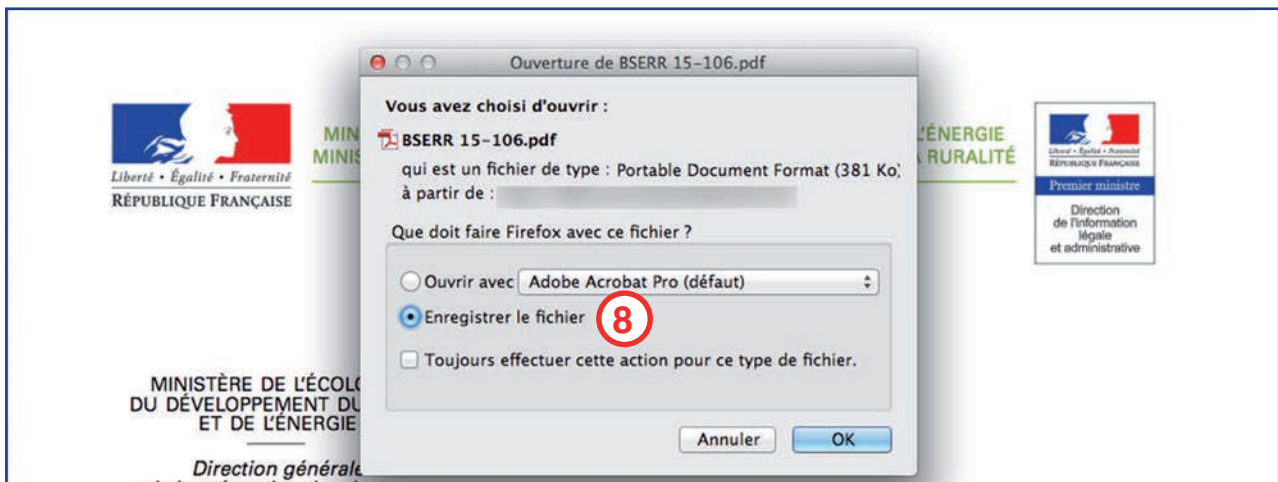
Liberté • Égalité • Fraternité
RÉPUBLIQUE FRANÇAISE

MIN
MINIS

L'ÉNERGIE
A RURALITÉ

Liberté • Égalité • Fraternité
RÉPUBLIQUE FRANÇAISE
Premier ministre
Direction de l'information légale et administrative

Ouverture de BSERR 15-106.pdf

Vous avez choisi d'ouvrir :

BSERR 15-106.pdf

qui est un fichier de type : Portable Document Format (381 Ko)

à partir de : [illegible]

Que doit faire Firefox avec ce fichier ?

Ouvrir avec Adobe Acrobat Pro (défaut)

Enregistrer le fichier

8

Toujours effectuer cette action pour ce type de fichier.

Annuler OK

MINISTÈRE DE L'ÉCOLO
DU DÉVELOPPEMENT DU
ET DE L'ÉNERGIE

Direction générale